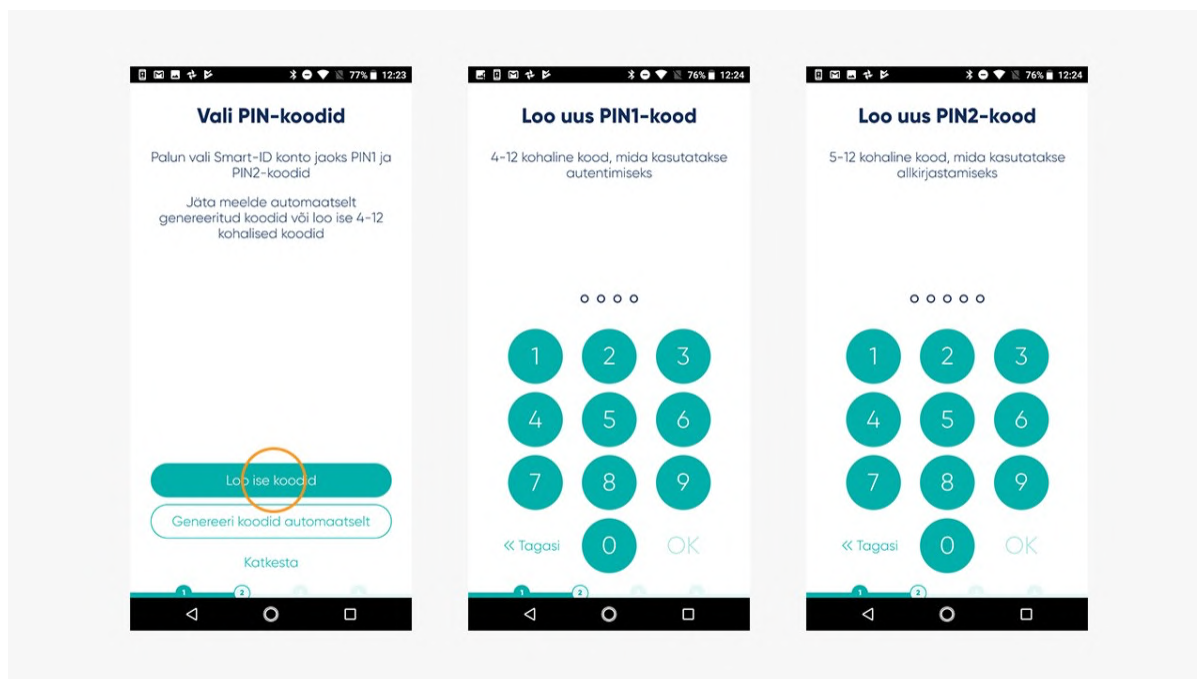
77% 12:23

Vali PIN-koodid

Palun vali Smart-ID konto jaoks PIN1 ja PIN2-koodid

Jäta meelde automaatselt genereeritud koodid või loo ise 4-12 kohalised koodid

Loo ise koodid

Genereeri koodid automaatselt

Katkesta

1 2

76% 12:24

Loo uus PIN1-kood

4-12 kohaline kood, mida kasutatakse autentimiseks

1 2 3
4 5 6
7 8 9
« Tagasi 0 OK

1 2

76% 12:24

Loo uus PIN2-kood

5-12 kohaline kood, mida kasutatakse allkirjastamiseks

1 2 3
4 5 6
7 8 9
« Tagasi 0 OK

1 2